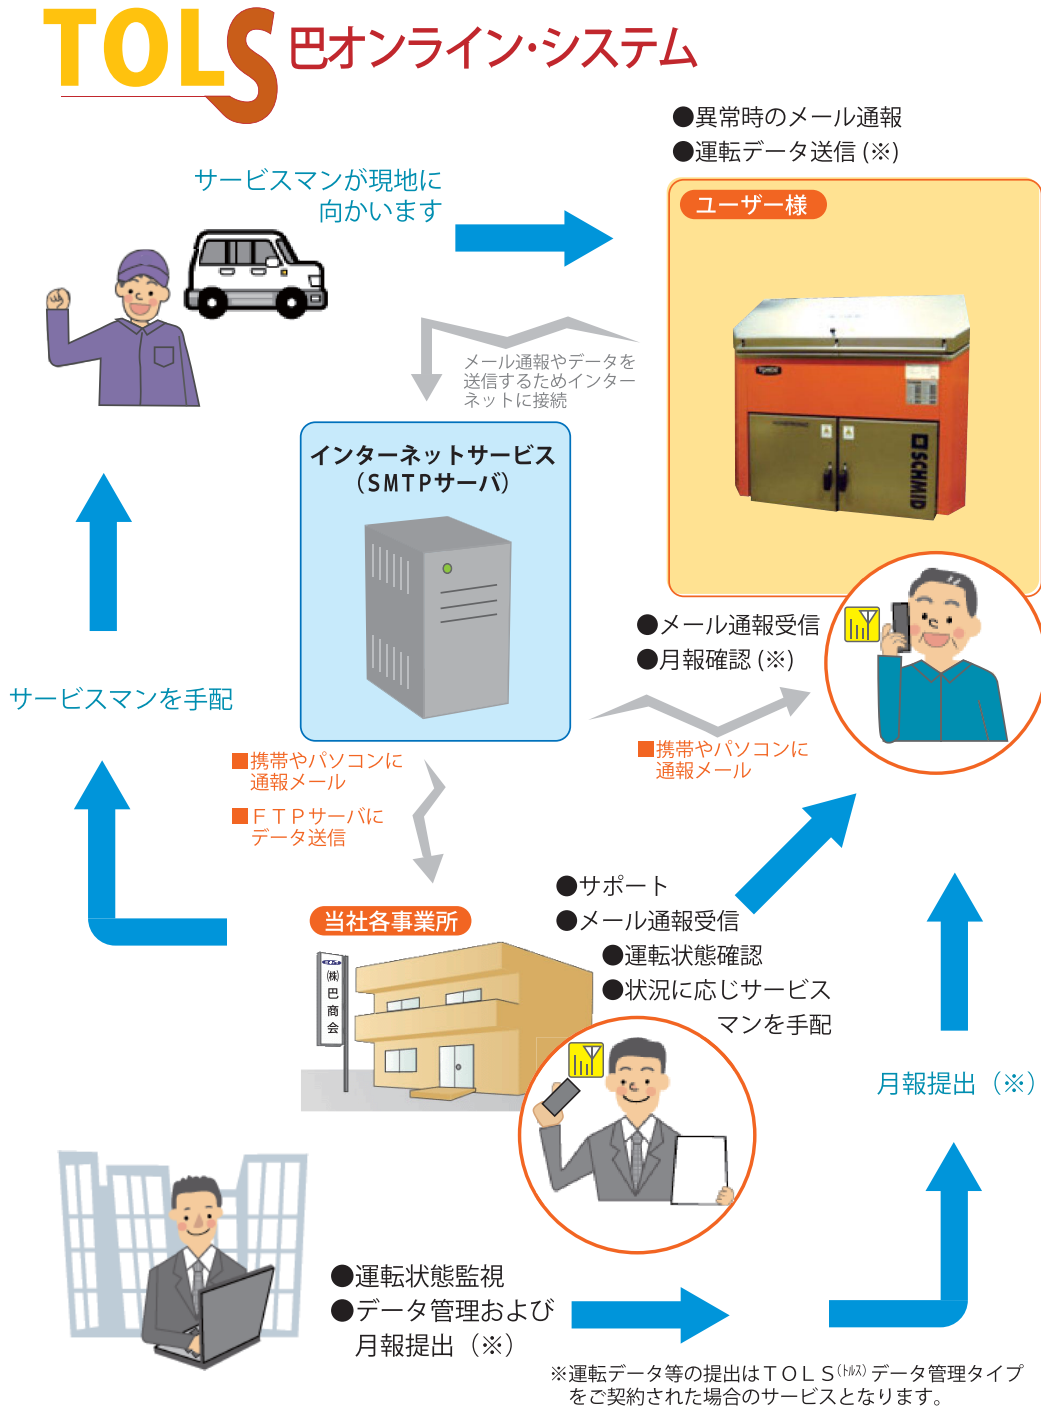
TOLS 巴オンライン・システム

●異常時のメール通報
●運転データ送信（※）

サービスマンが現地に向かいます

ユーザー様

SCHMID

メール通報やデータを送信するためインターネットに接続

インターネットサービス（SMTPサーバ）

●メール通報受信
●月報確認（※）

サービスマンを手配

■携帯やパソコンに通報メール
■FTPサーバにデータ送信

■携帯やパソコンに通報メール

●サポート
●メール通報受信
●運転状態確認
●状況に応じサービスマンを手配

当社各事業所

㈱巴商会

月報提出（※）

●運転状態監視
●データ管理および月報提出（※）

※運転データ等の提出はTOLS$^{(トルス)}$データ管理タイプをご契約された場合のサービスとなります。